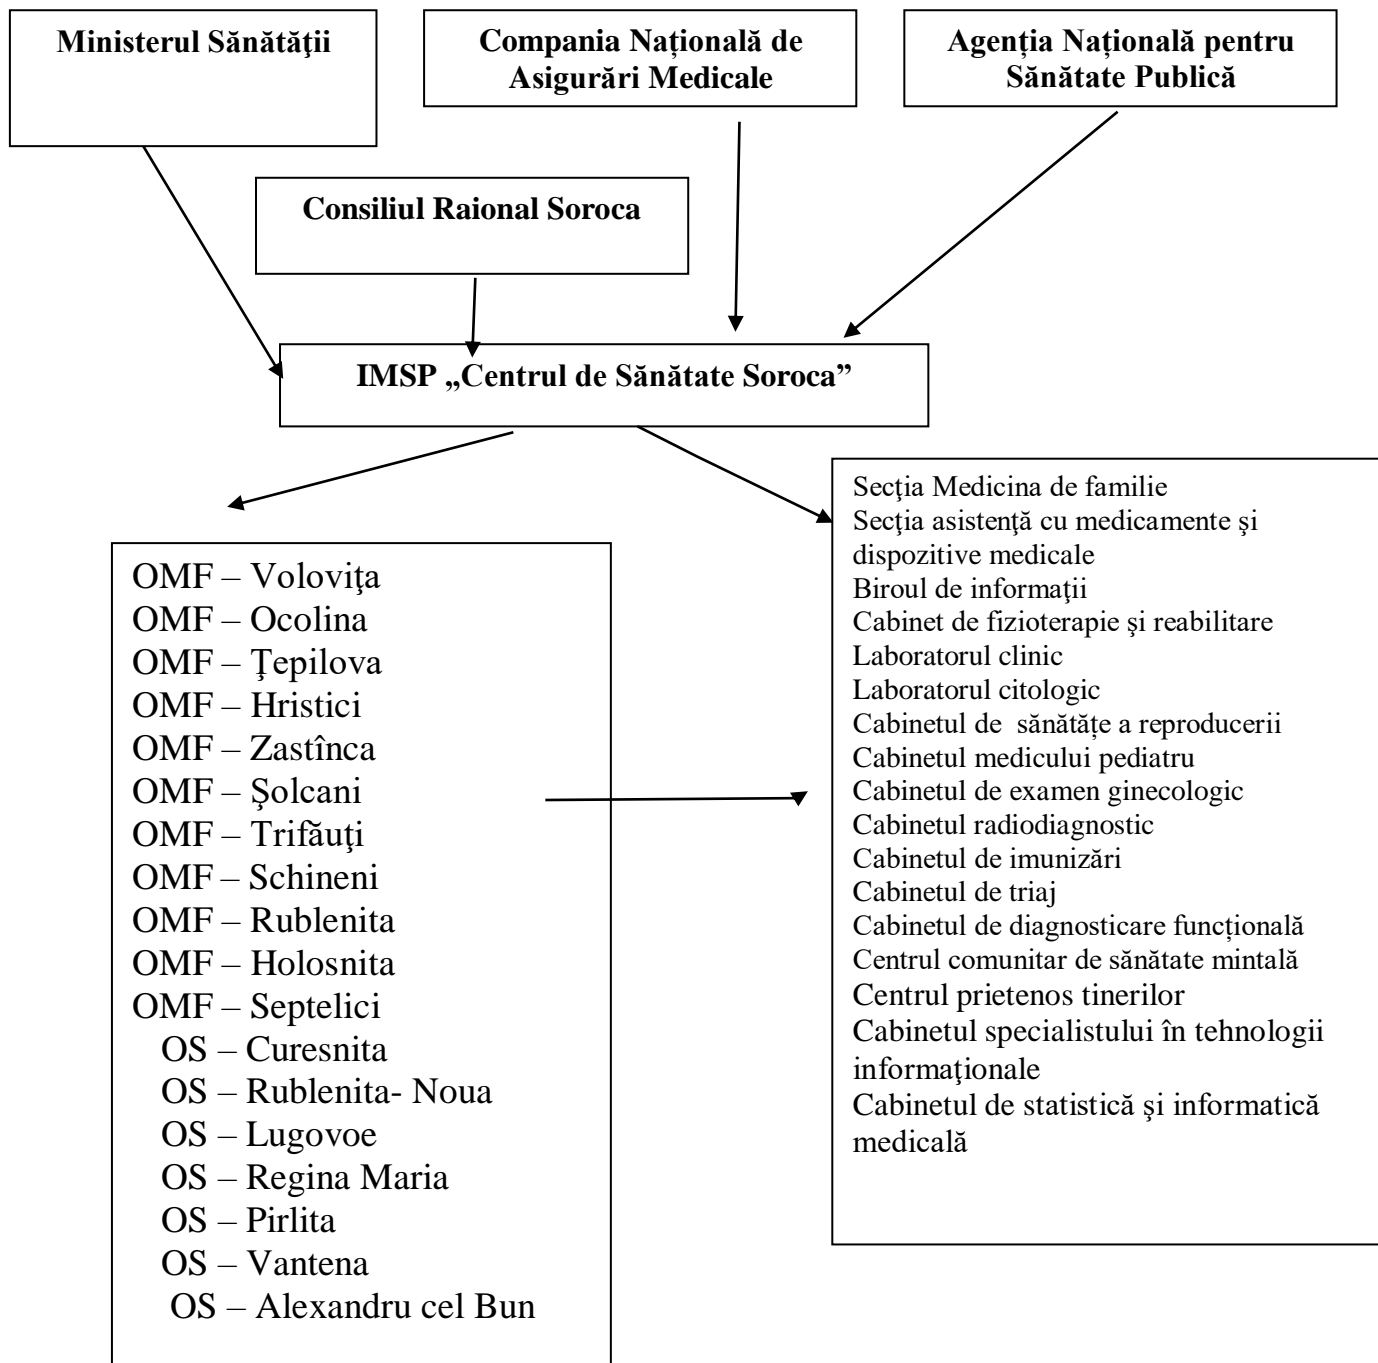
Ministerul Sănătăţii

Compania Naţională de Asigurări Medicale

Agenţia Naţională pentru Sănătate Publică

Consiliul Raional Soroca

IMSP „Centrul de Sănătate Soroca"

OMF – Voloviţa
OMF – Ocolina
OMF – Ţepilova
OMF – Hristici
OMF – Zastînca
OMF – Șolcani
OMF – Trifăuţi
OMF – Schineni
OMF – Rublenita
OMF – Holosnita
OMF – Septelici
OS – Curesnita
OS – Rublenita- Noua
OS – Lugovoe
OS – Regina Maria
OS – Pirlita
OS – Vantena
OS – Alexandru cel Bun

Secţia Medicina de familie
Secţia asistenţă cu medicamente şi dispozitive medicale
Biroul de informaţii
Cabinet de fizioterapie şi reabilitare
Laboratorul clinic
Laboratorul citologic
Cabinetul de sănătățe a reproducerii
Cabinetul medicului pediatru
Cabinetul de examen ginecologic
Cabinetul radiodiagnostic
Cabinetul de imunizări
Cabinetul de triaj
Cabinetul de diagnosticare funcțională
Centrul comunitar de sănătate mintală
Centrul prietenos tinerilor
Cabinetul specialistului în tehnologii informaţionale
Cabinetul de statistică şi informatică medicală